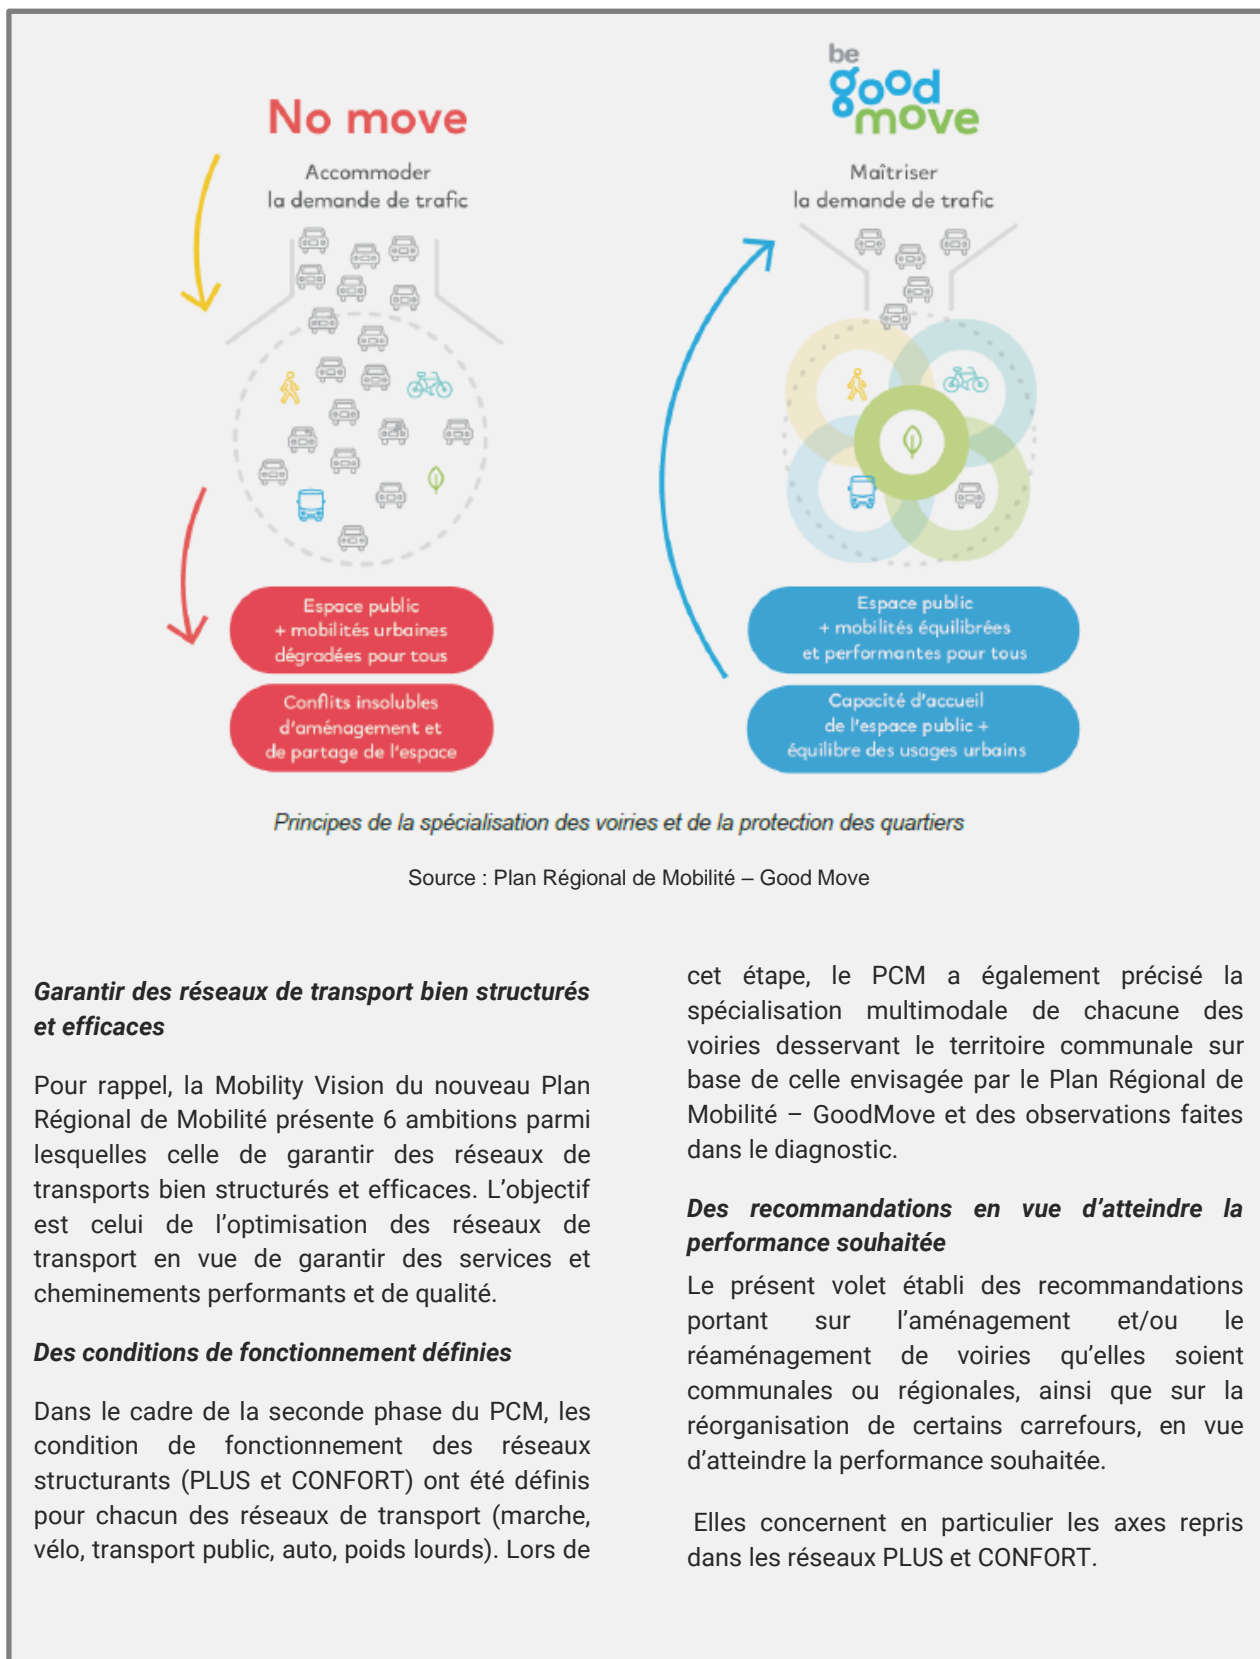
No move

Accommoder la demande de trafic

Espace public + mobilités urbaines dégradées pour tous

Conflits insolubles d'aménagement et de partage de l'espace

be good move

Maîtriser la demande de trafic

Espace public + mobilités équilibrées et performantes pour tous

Capacité d'accueil de l'espace public + équilibre des usages urbains

Principes de la spécialisation des voiries et de la protection des quartiers

Source : Plan Régional de Mobilité – Good Move

Garantir des réseaux de transport bien structurés et efficaces

Pour rappel, la Mobility Vision du nouveau Plan Régional de Mobilité présente 6 ambitions parmi lesquelles celle de garantir des réseaux de transports bien structurés et efficaces. L'objectif est celui de l'optimisation des réseaux de transport en vue de garantir des services et cheminements performants et de qualité.

Des conditions de fonctionnement définies

Dans le cadre de la seconde phase du PCM, les condition de fonctionnement des réseaux structurants (PLUS et CONFORT) ont été définis pour chacun des réseaux de transport (marche, vélo, transport public, auto, poids lourds). Lors de cet étape, le PCM a également précisé la spécialisation multimodale de chacune des voiries desservant le territoire communale sur base de celle envisagée par le Plan Régional de Mobilité – GoodMove et des observations faites dans le diagnostic.

Des recommandations en vue d'atteindre la performance souhaitée

Le présent volet établi des recommandations portant sur l'aménagement et/ou le réaménagement de voiries qu'elles soient communales ou régionales, ainsi que sur la réorganisation de certains carrefours, en vue d'atteindre la performance souhaitée.

Elles concernent en particulier les axes repris dans les réseaux PLUS et CONFORT.